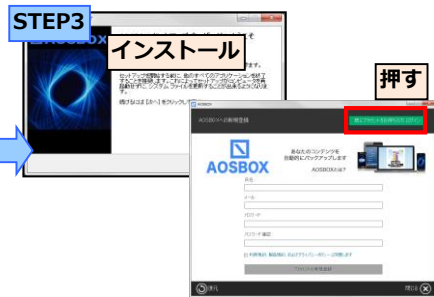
STEP3

AOSBOX

インストール

セットアップを開始する前に、他のすべてのアプリケーションを終了することを推奨します。これによってセットアップがシステム ファイルを更新することができ、システム ファイルを変更することなく...

続けるには[次へ]をクリックして...

押す

AOSBOX

AOSBOXへの新規登録

既にアカウントをお持ちの方はこちら

AOSBOX

あなたのコンテンツを自動的にバックアップします

AOSBOXとは？

氏名

メール

パスワード

パスワード確認

利用規約、個人情報の取扱いとプライバシーポリシーに同意します

アカウントを作成

戻る

閉じる